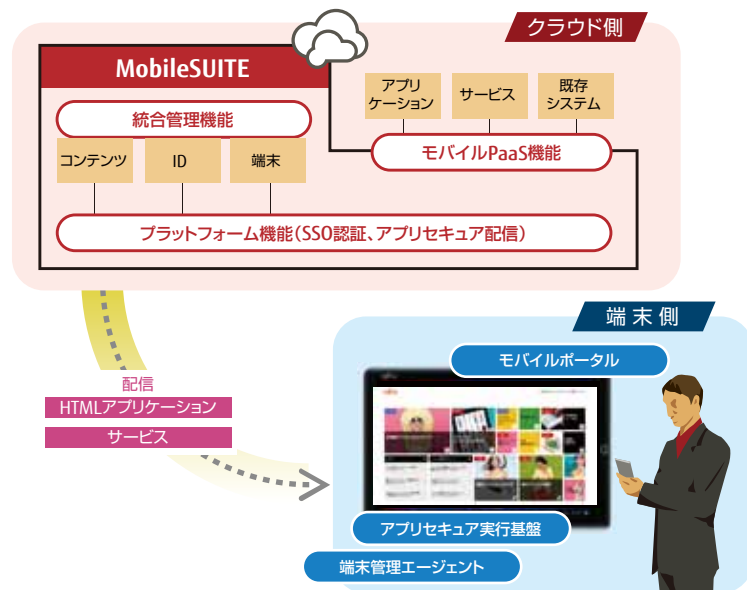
クラウド側

MobileSUITE

統合管理機能

コンテンツ

ID

端末

アプリケーション

サービス

既存システム

モバイルPaaS機能

プラットフォーム機能（SSO認証、アプリセキュア配信）

端末側

配信

HTMLアプリケーション

サービス

モバイルポータル

アプリセキュア実行基盤

端末管理エージェント